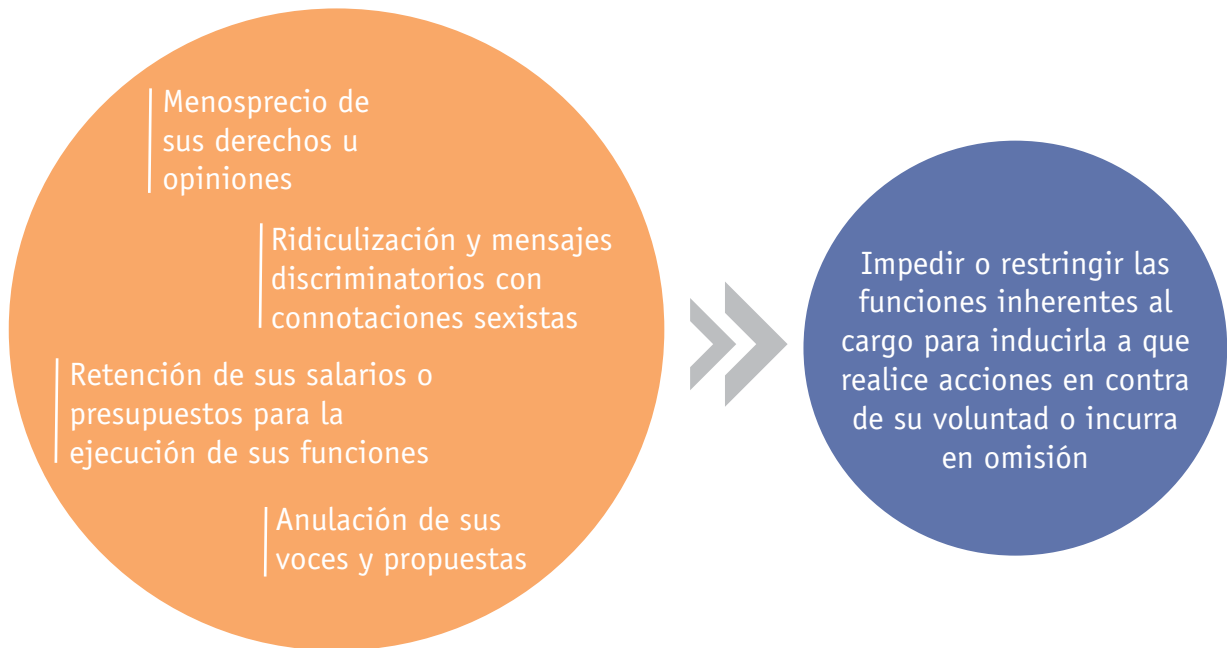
Menosprecio de sus derechos u opiniones

Ridiculización y mensajes discriminatorios con connotaciones sexistas

Retención de sus salarios o presupuestos para la ejecución de sus funciones

Anulación de sus voces y propuestas

Impedir o restringir las funciones inherentes al cargo para inducirla a que realice acciones en contra de su voluntad o incurra en omisión